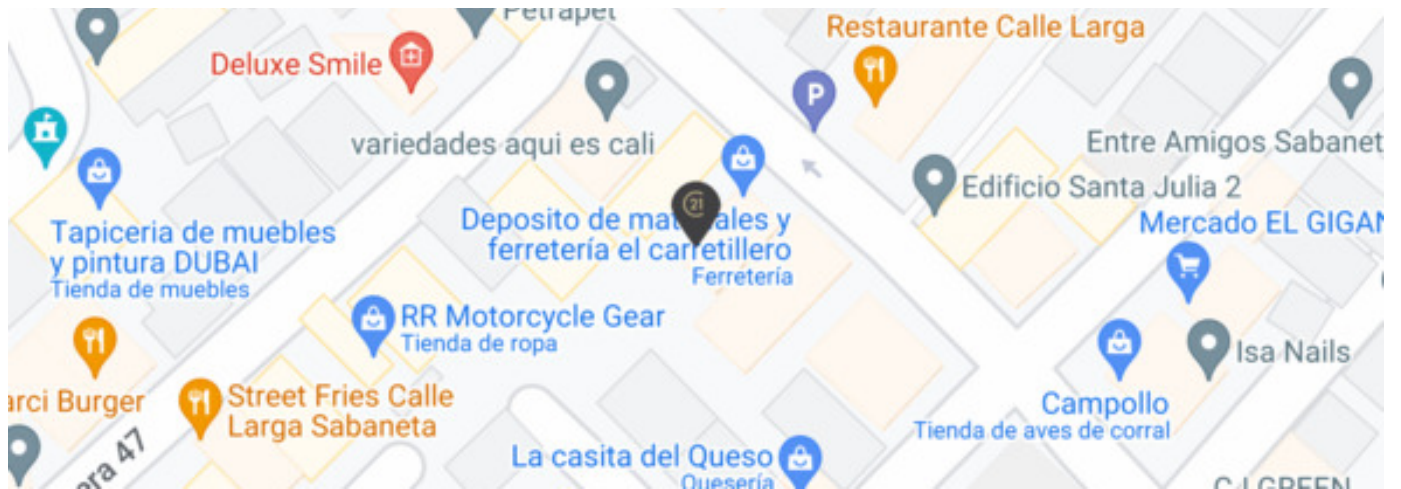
Petrapet
Restaurante Calle Larga
Deluxe Smile
variedades aqui es cali
Entre Amigos Sabanet
Edificio Santa Julia 2
Tapiceria de muebles y pintura DUBAI
Tienda de muebles
Deposito de mat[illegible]ales y ferretería el carretillero
Ferretería
Mercado EL GIGAN
RR Motorcycle Gear
Tienda de ropa
Isa Nails
arci Burger
Street Fries Calle Larga Sabaneta
Campollo
Tienda de aves de corral
era 47
La casita del Queso
Quesería
C.I GREEN